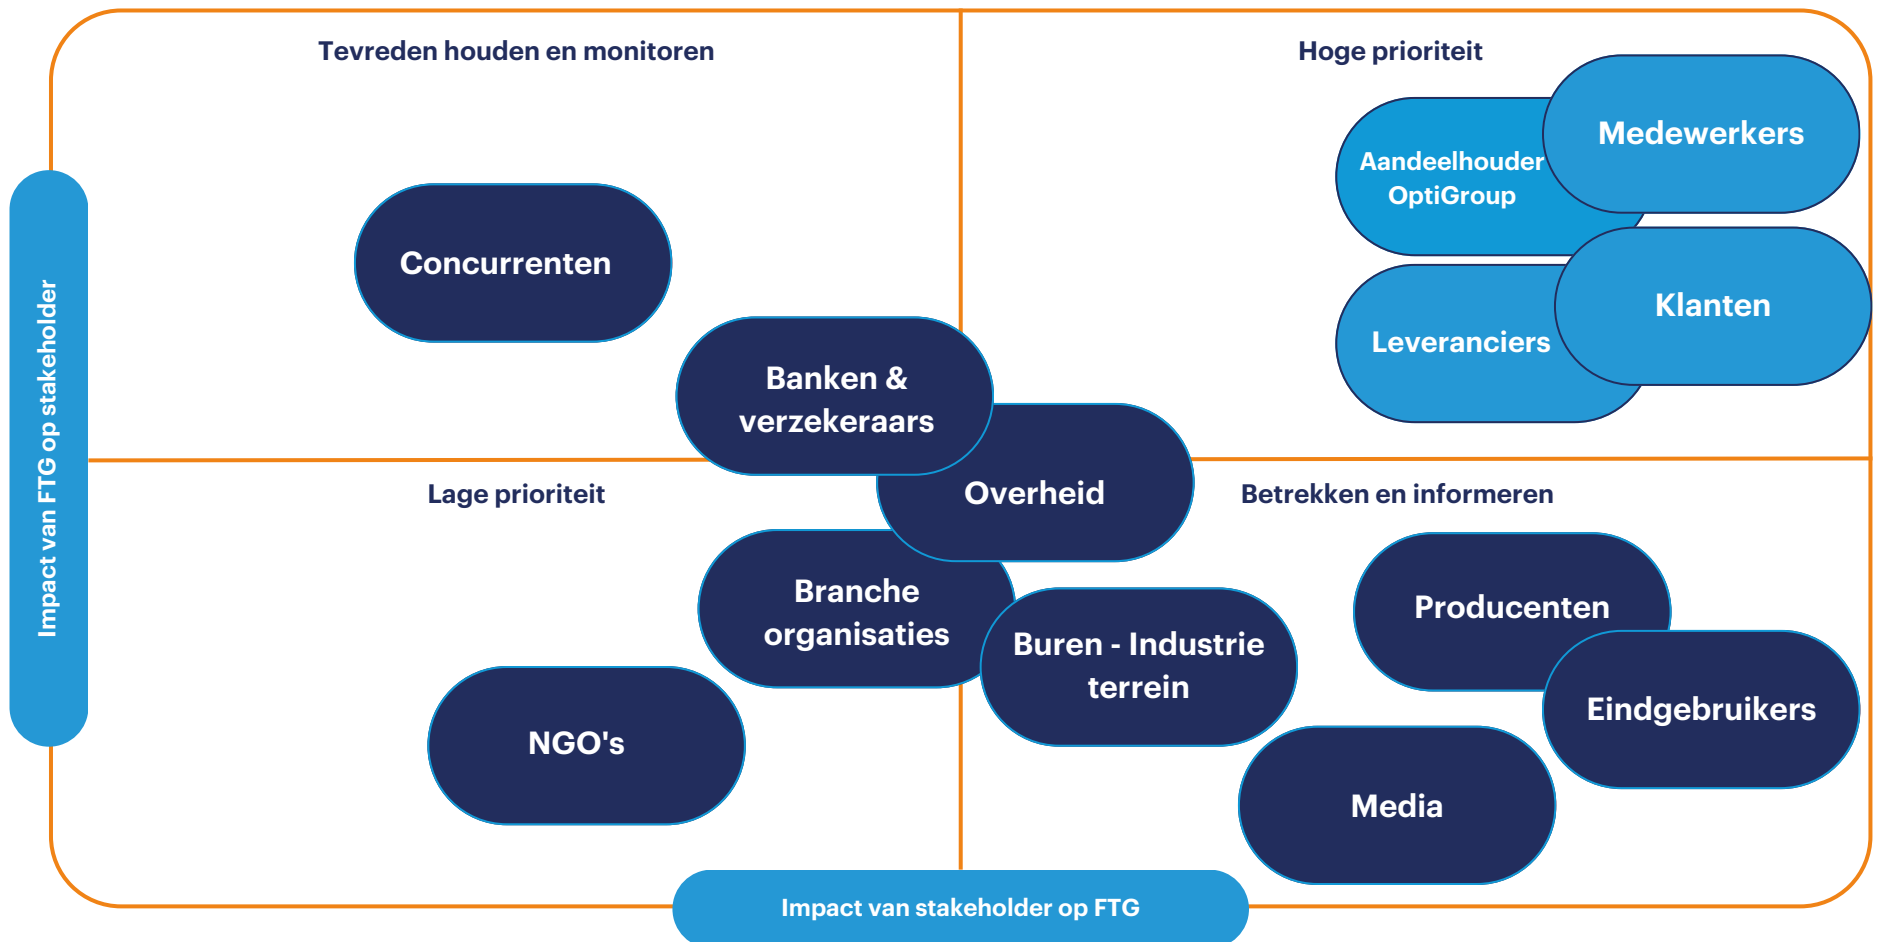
Impact van FTG op stakeholder

Tevreden houden en monitoren

Hoge prioriteit

Concurrenten

Aandeelhouder OptiGroup

Medewerkers

Leveranciers

Klanten

Banken & verzekeraars

Overheid

Lage prioriteit

Betrekken en informeren

Branche organisaties

Buren - Industrie terrein

Producenten

Eindgebruikers

NGO's

Media

Impact van stakeholder op FTG